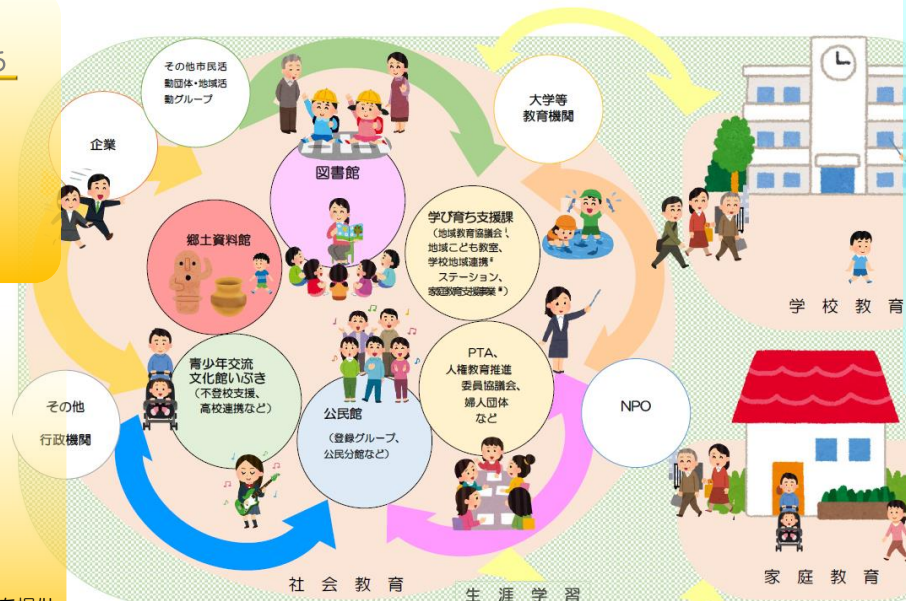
る

その他市民活動団体・地域活動グループ

大学等教育機関

企業

図書館

郷土資料館

学び育ち支援課
（地域教育協議会、地域こども教室、学校地域連携ステーション、家庭教育支援事業）

学 校 教 育

青少年交流文化館いぶき
（不登校支援、高校連携など）

PTA、人権教育推進委員協議会、婦人団体など

その他行政機関

公民館
（登録グループ、公民分館など）

NPO

社 会 教 育

生 涯 学 習

家 庭 教 育